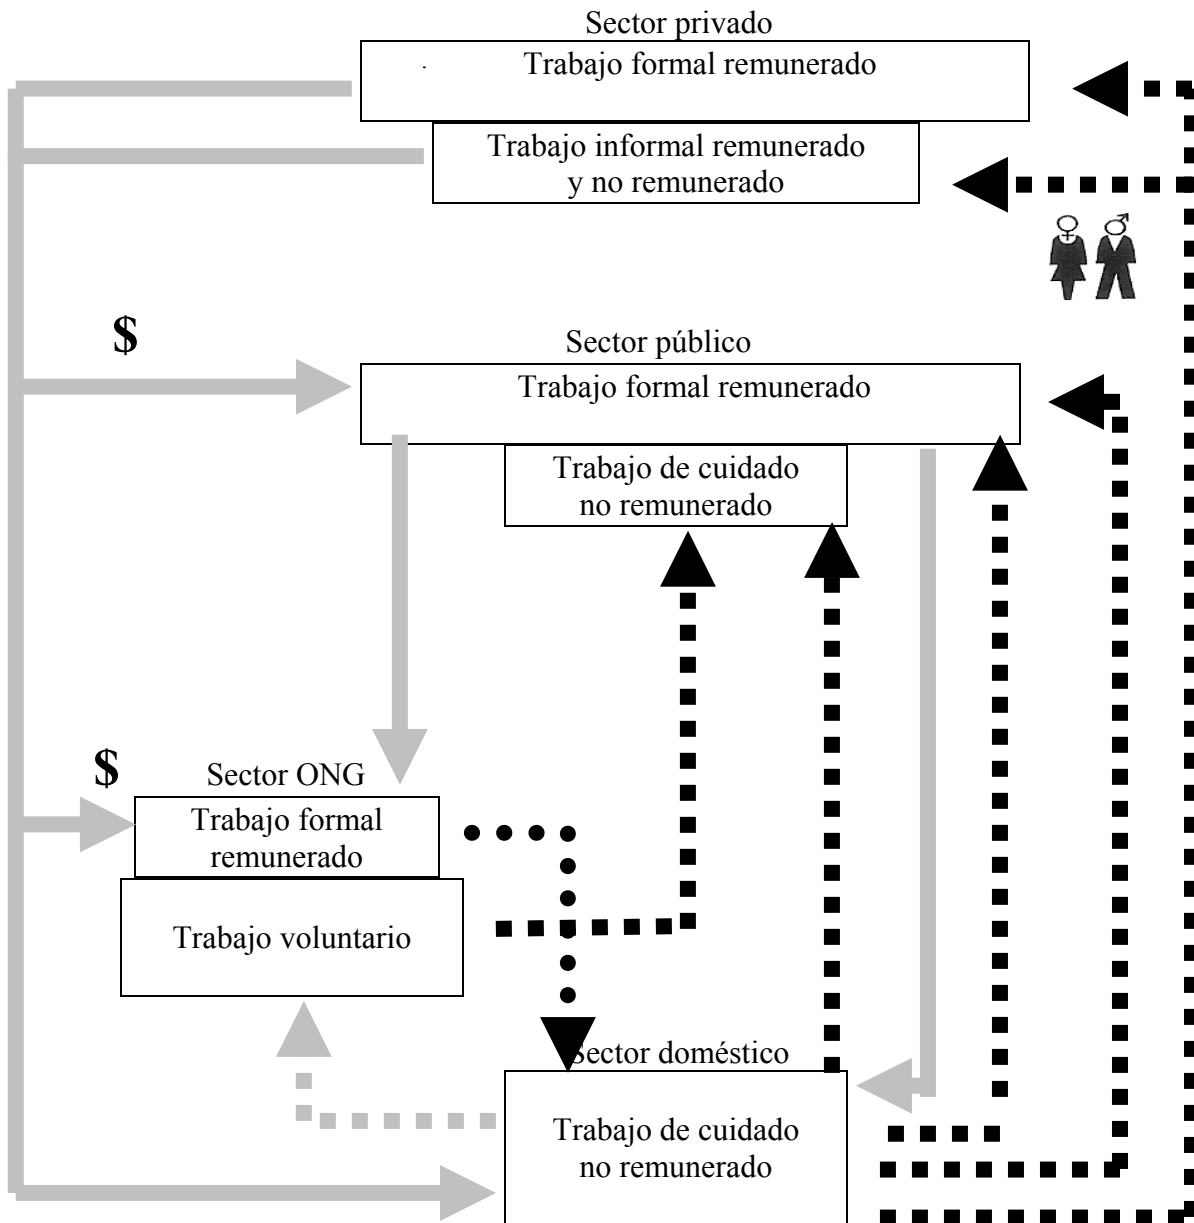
Sector privado

Trabajo formal remunerado

Trabajo informal remunerado y no remunerado

♀♂

$

Sector público

Trabajo formal remunerado

Trabajo de cuidado no remunerado

$

Sector ONG

Trabajo formal remunerado

Trabajo voluntario

Sector doméstico

Trabajo de cuidado no remunerado